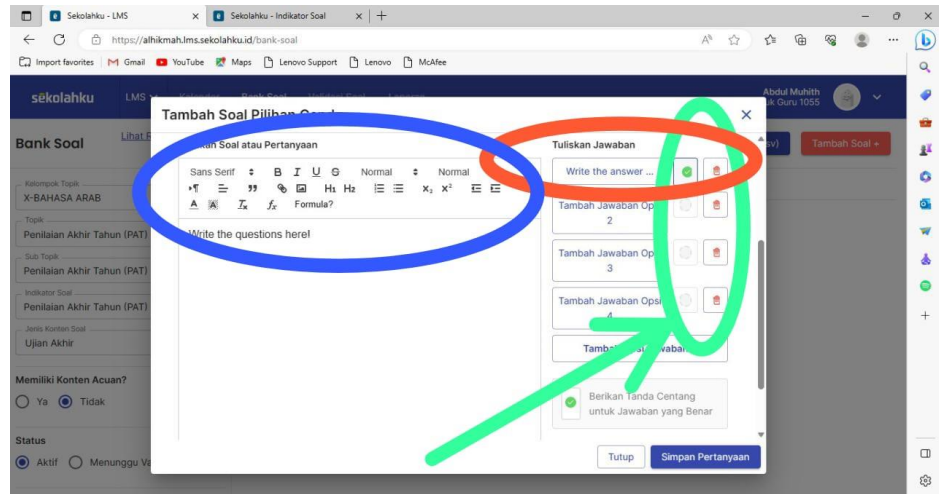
Sekolahku - LMS ×
Sekolahku - Indikator Soal ×
+
https://alhikmah.lms.sekolahku.id/bank-soal
Import favorites | Gmail | YouTube | Maps | Lenovo Support | Lenovo | McAfee

sekolahku LMS
Abdul Muhith
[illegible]uk Guru 1055

Bank Soal
Lihat F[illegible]
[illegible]sv)
Tambah Soal +

Kelompok Topik
X-BAHASA ARAB
Topik
Penilaian Akhir Tahun (PAT)
Sub Topik
Penilaian Akhir Tahun (PAT)
Indikator Soal
Penilaian Akhir Tahun (PAT)
Jenis Konten Soal
Ujian Akhir

Memiliki Konten Acuan?
Ya Tidak

Status
Aktif Menunggu Va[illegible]

Tambah Soal Pilihan Ganda
×
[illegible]an Soal atau Pertanyaan
Sans Serif B I U S Normal Normal
H1 H2 x2 x2
Formula?
Write the questions here!

Tuliskan Jawaban
Write the answer ...
Tambah Jawaban Opsi 2
Tambah Jawaban Opsi 3
Tambah Jawaban Opsi 4
Tambah Opsi Jawaban
Berikan Tanda Centang untuk Jawaban yang Benar

Tutup
Simpan Pertanyaan